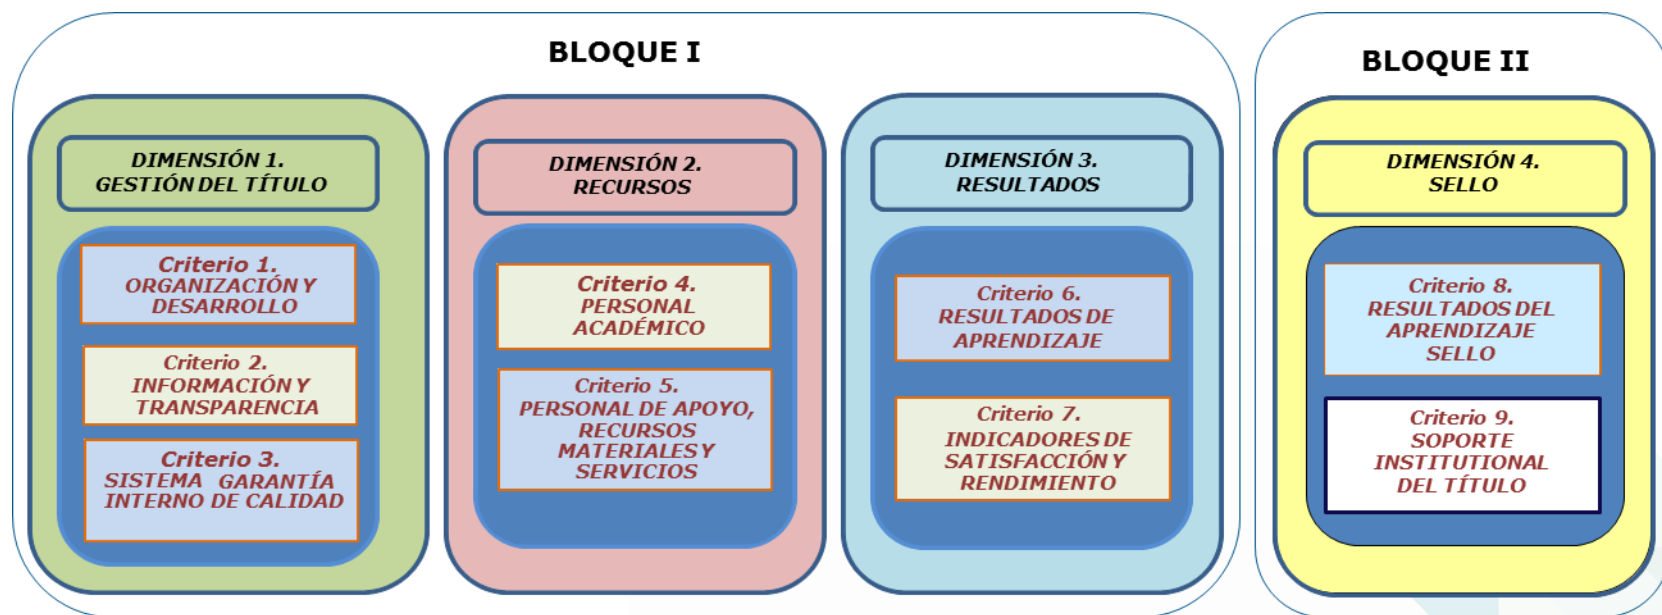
BLOQUE I

DIMENSIÓN 1.
GESTIÓN DEL TÍTULO

Criterio 1.
ORGANIZACIÓN Y DESARROLLO

Criterio 2.
INFORMACIÓN Y TRANSPARENCIA

Criterio 3.
SISTEMA GARANTÍA INTERNO DE CALIDAD

DIMENSIÓN 2.
RECURSOS

Criterio 4.
PERSONAL ACADÉMICO

Criterio 5.
PERSONAL DE APOYO, RECURSOS MATERIALES Y SERVICIOS

DIMENSIÓN 3.
RESULTADOS

Criterio 6.
RESULTADOS DE APRENDIZAJE

Criterio 7.
INDICADORES DE SATISFACCIÓN Y RENDIMIENTO

BLOQUE II

DIMENSIÓN 4.
SELLO

Criterio 8.
RESULTADOS DEL APRENDIZAJE SELLO

Criterio 9.
SOPORTE INSTITUTIONAL DEL TÍTULO